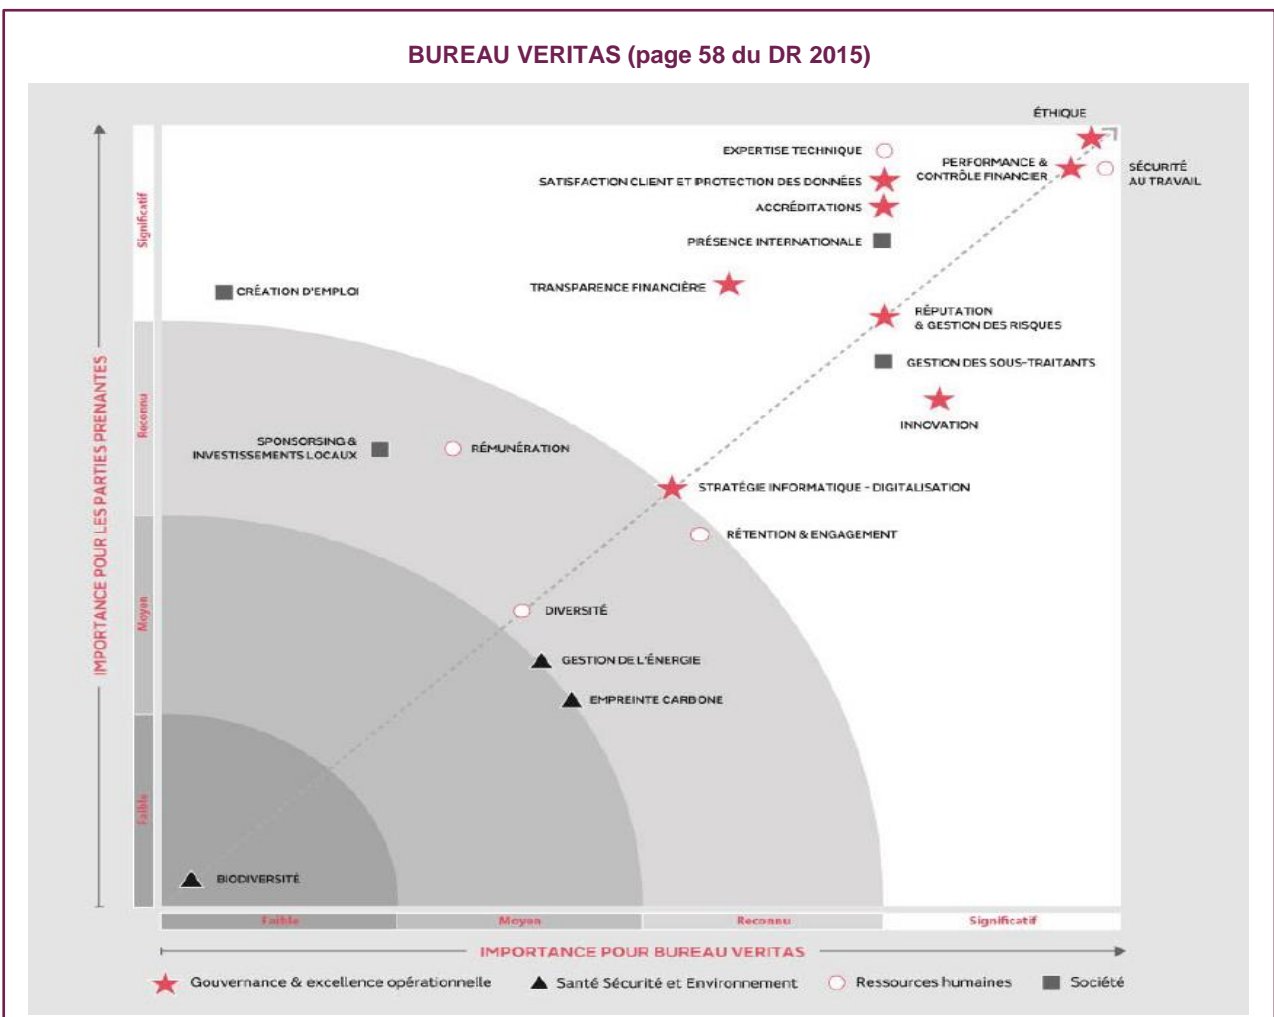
BUREAU VERITAS (page 58 du DR 2015)

IMPORTANCE POUR LES PARTIES PRENANTES

Significatif
Reconnu
Moyen
Faible

ÉTHIQUE
EXPERTISE TECHNIQUE
PERFORMANCE & CONTRÔLE FINANCIER
SÉCURITÉ AU TRAVAIL
SATISFACTION CLIENT ET PROTECTION DES DONNÉES
ACCRÉDITATIONS
PRÉSENCE INTERNATIONALE
CRÉATION D'EMPLOI
TRANSPARENCE FINANCIÈRE
RÉPUTATION & GESTION DES RISQUES
GESTION DES SOUS-TRAITANTS
INNOVATION
SPONSORSING & INVESTISSEMENTS LOCAUX
RÉMUNÉRATION
STRATÉGIE INFORMATIQUE - DIGITALISATION
RÉTENTION & ENGAGEMENT
DIVERSITÉ
GESTION DE L'ÉNERGIE
EMPREINTE CARBONE
BIODIVERSITÉ

Faible
Moyen
Reconnu
Significatif

IMPORTANCE POUR BUREAU VERITAS

Gouvernance & excellence opérationnelle
Santé Sécurité et Environnement
Ressources humaines
Société